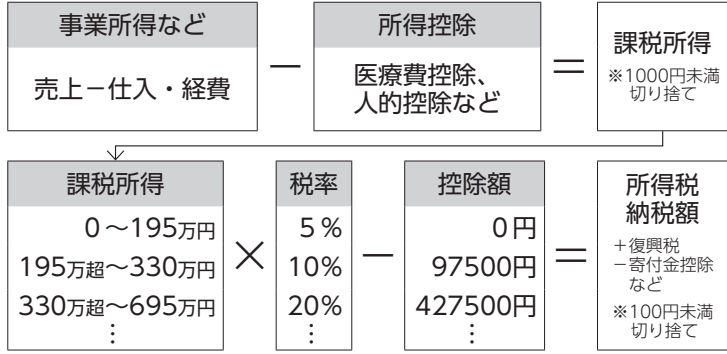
事業所得など

売上−仕入・経費

−

所得控除

医療費控除、人的控除など

＝

課税所得

※1000円未満切り捨て

| 課税所得 |
|---|
| 0〜195万円 |
| 195万超〜330万円 |
| 330万超〜695万円 |
| ⋮ |

×

| 税率 |
|---|
| 5％ |
| 10% |
| 20% |
| ⋮ |

−

| 控除額 |
|---|
| 0円 |
| 97500円 |
| 427500円 |
| ⋮ |

＝

所得税納税額

＋復興税
−寄付金控除など

※100円未満切り捨て